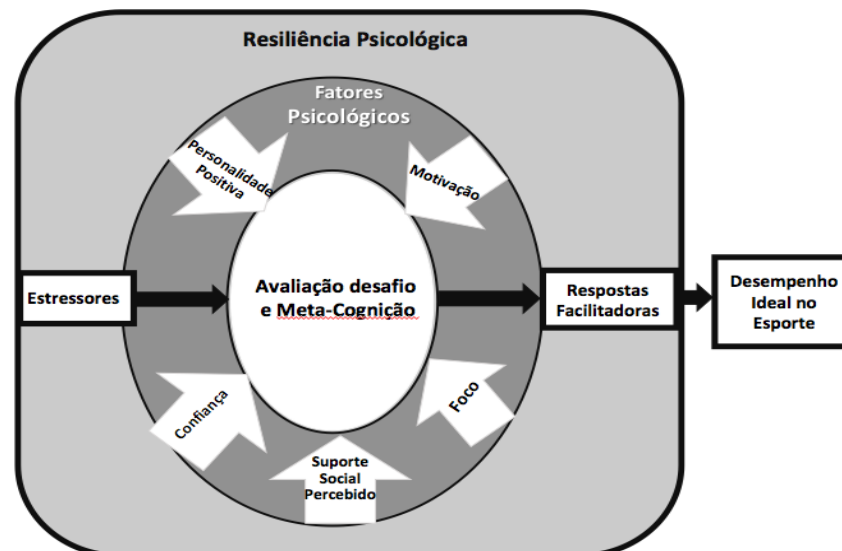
Resiliência Psicológica

Fatores Psicológicos

Personalidade Positiva

Motivação

Estressores

Avaliação desafio e Meta-Cognição

Respostas Facilitadoras

Desempenho Ideal no Esporte

Confiança

Foco

Suporte Social Percebido